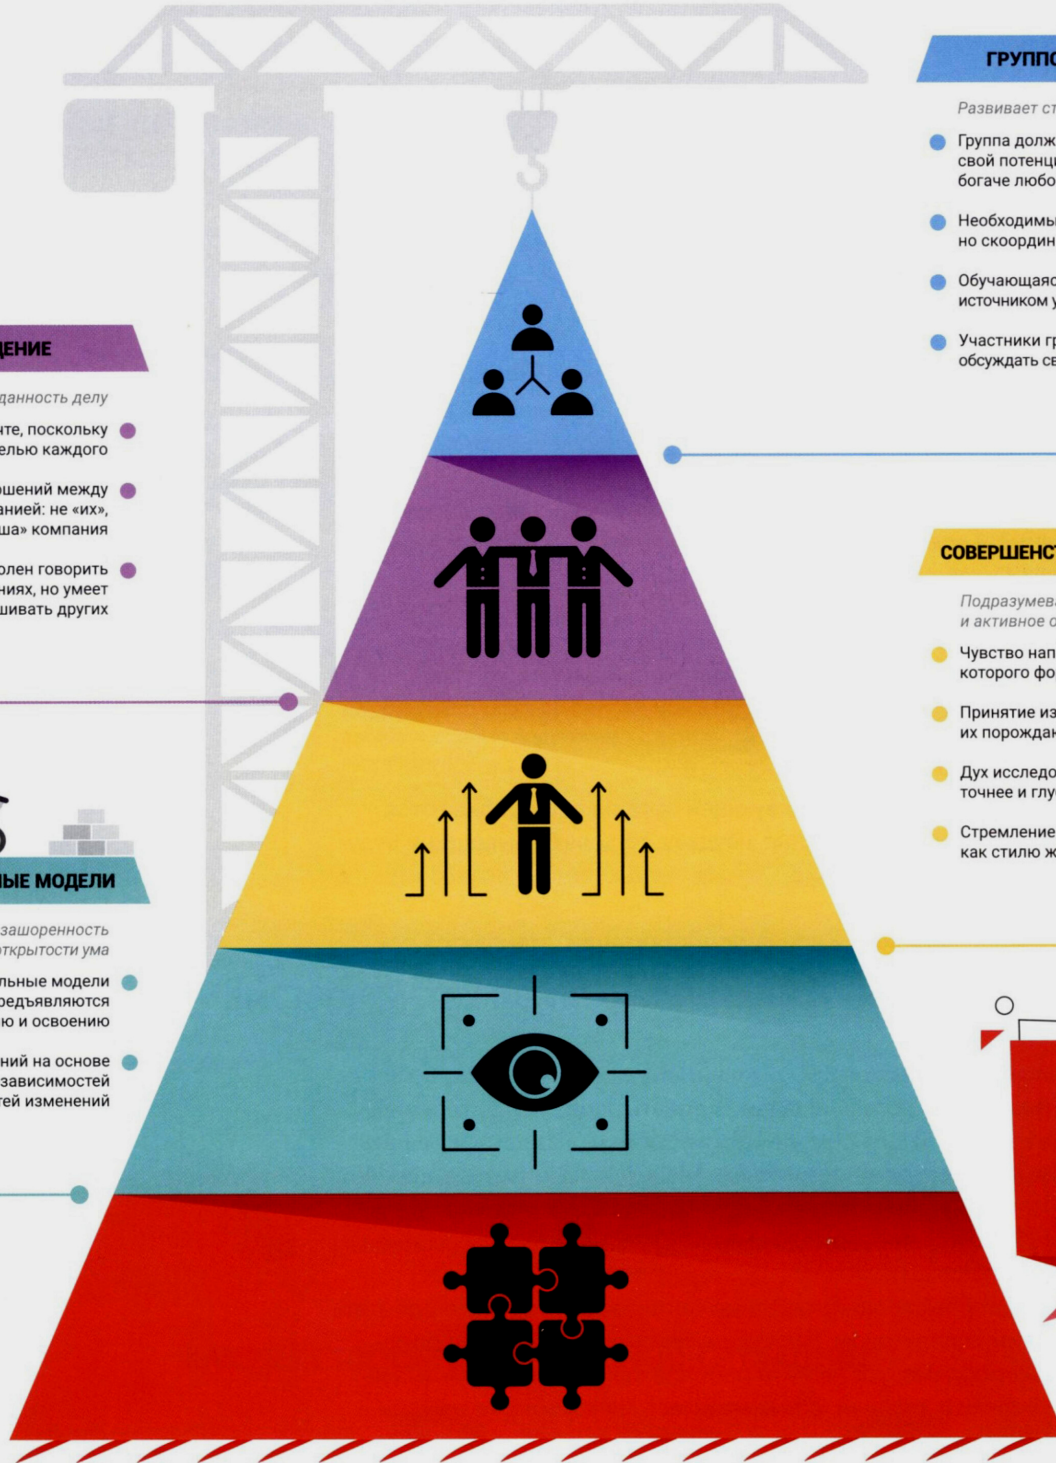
ГРУППО

Развивает ст

Группа долж свой потенци богаче любо

Необходимы но скоордин

Обучающаяс источником у

Участники гр обсуждать св

ДЕНИЕ

данность делу

нте, поскольку елью каждого

ошений между анией: не «их», ша» компания

олен говорить ниях, но умеет шивать других

СОВЕРШЕНСТ

Подразумева и активное о

Чувство нап которого фо

Принятие из их порождак

Дух исследо точнее и глу

Стремление как стилю ж

ЫЕ МОДЕЛИ

зашоренность открытости ума

льные модели редъявляются ю и освоению

ний на основе зависимостей тей изменений